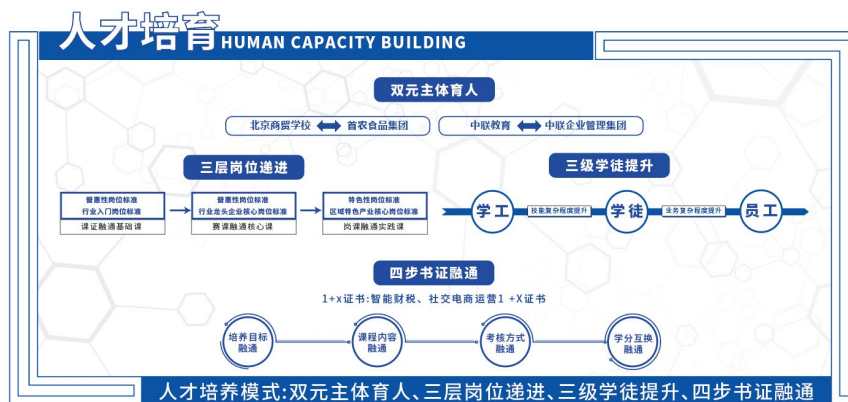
人才培育 HUMAN CAPACITY BUILDING

双元主体育人

北京商贸学校 ⟷ 首农食品集团

中联教育 ⟷ 中联企业管理集团

三层岗位递进

普惠性岗位标准
行业入门岗位标准
课证融通基础课

普惠性岗位标准
行业龙头企业核心岗位标准
赛课融通核心课

特色性岗位标准
区域特色产业核心岗位标准
岗课融通实践课

三级学徒提升

学工 技能复杂程度提升 学徒 业务复杂程度提升 员工

四步书证融通

1+X证书：智能财税、社交电商运营1 +X证书

培养目标融通

课程内容融通

考核方式融通

学分互换融通

人才培养模式：双元主体育人、三层岗位递进、三级学徒提升、四步书证融通